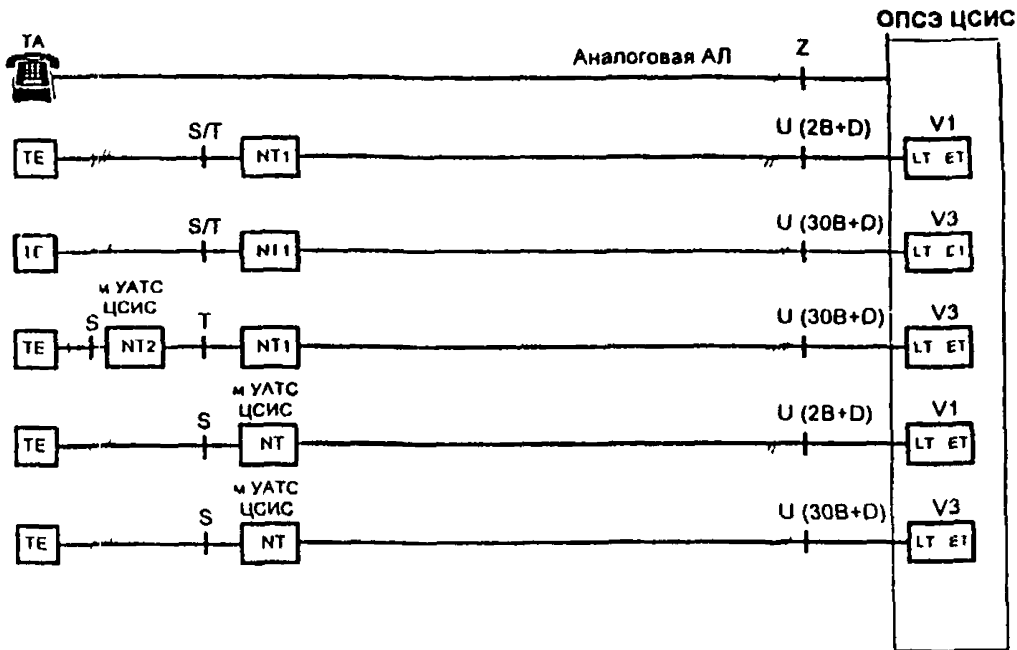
ОПСЭ ЦСИС

ТА

Аналоговая АЛ

Z

TE

S/T

NT1

U (2B+D)

V1

LT ET

TE

S/T

NT1

U (30B+D)

V3

LT ET

м УАТС ЦСИС

TE

S

NT2

T

NT1

U (30B+D)

V3

LT ET

м УАТС ЦСИС

TE

S

NT

U (2B+D)

V1

LT ET

м УАТС ЦСИС

TE

S

NT

U (30B+D)

V3

LT ET